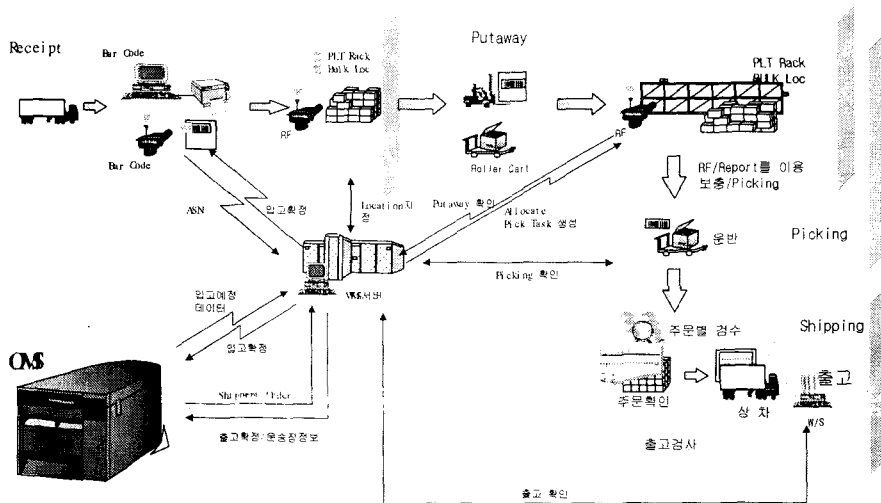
Receipt

Bar Code

PLT Rack
Bulk Loc

Putaway

PLT Rack
BULK Loc

Bar Code

RF

Roller Cart

RF

RF/Report를 이용
보충/Picking

ASN

입고확정

Location지정

Putaway 확인

Allocate
Pick Task 생성

운반

Picking

Picking 확인

WMS서버

입고예정
데이터

주문별 검수

Shipping

OMS

입고확정

주문확인

상 차

출고

Shipment Order

W/S

출고확정:운송장정보

출고검사

출고 확인